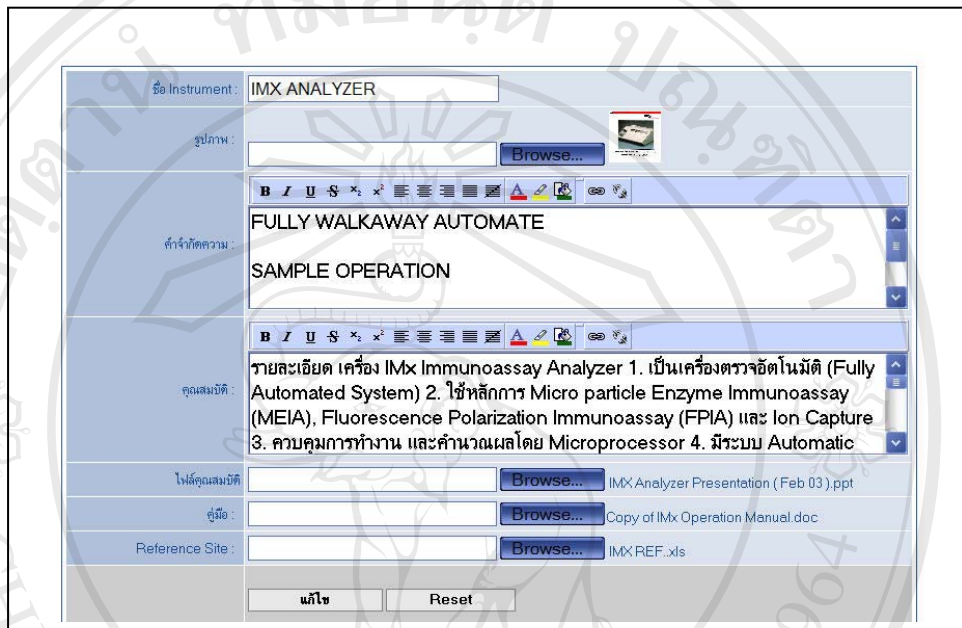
ชื่อ Instrument : IMX ANALYZER

รูปภาพ :

Browse...

คำจำกัดความ :

FULLY WALKAWAY AUTOMATE

SAMPLE OPERATION

คุณสมบัติ :

รายละเอียด เครื่อง IMx Immunoassay Analyzer 1. เป็นเครื่องตรวจอัตโนมัติ (Fully Automated System) 2. ใช้หลักการ Micro particle Enzyme Immunoassay (MEIA), Fluorescence Polarization Immunoassay (FPIA) และ Ion Capture 3. ควบคุมการทำงาน และคำนวณผลโดย Microprocessor 4. มีระบบ Automatic

ไฟล์คุณสมบัติ Browse... IMX Analyzer Presentation ( Feb 03 ).ppt

คู่มือ : Browse... Copy of IMx Operation Manual.doc

Reference Site : Browse... IMX REF..xls

แก้ไข Reset